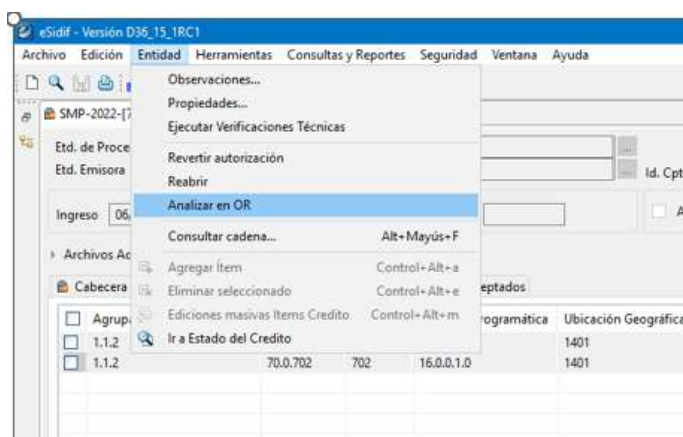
eSidif - Versión D36_15_1RC1

Archivo Edición Entidad Herramientas Consultas y Reportes Seguridad Ventana Ayuda

SMP-2022-[7

Etd. de Proce
Etd. Emisora

Id. Cpt

Ingreso 06

Archivos Ac

Cabecera

Observaciones...
Propiedades...
Ejecutar Verificaciones Técnicas
Revertir autorización
Reabrir
Analizar en OR
Consultar cadena... Alt+Mayús+F
Agregar Item Control+Alt+a
Eliminar seleccionado Control+Alt+e
Ediciones masivas Items Credito Control+Alt+m
Ir a Estado del Credito

eptados

| Agrupa | | | ogramática | Ubicación Geográfica |
|---|---|---|---|---|
| 1.1.2 | | | | 1401 |
| 1.1.2 | 70.0.702 | 702 | 16.0.0.1.0 | 1401 |